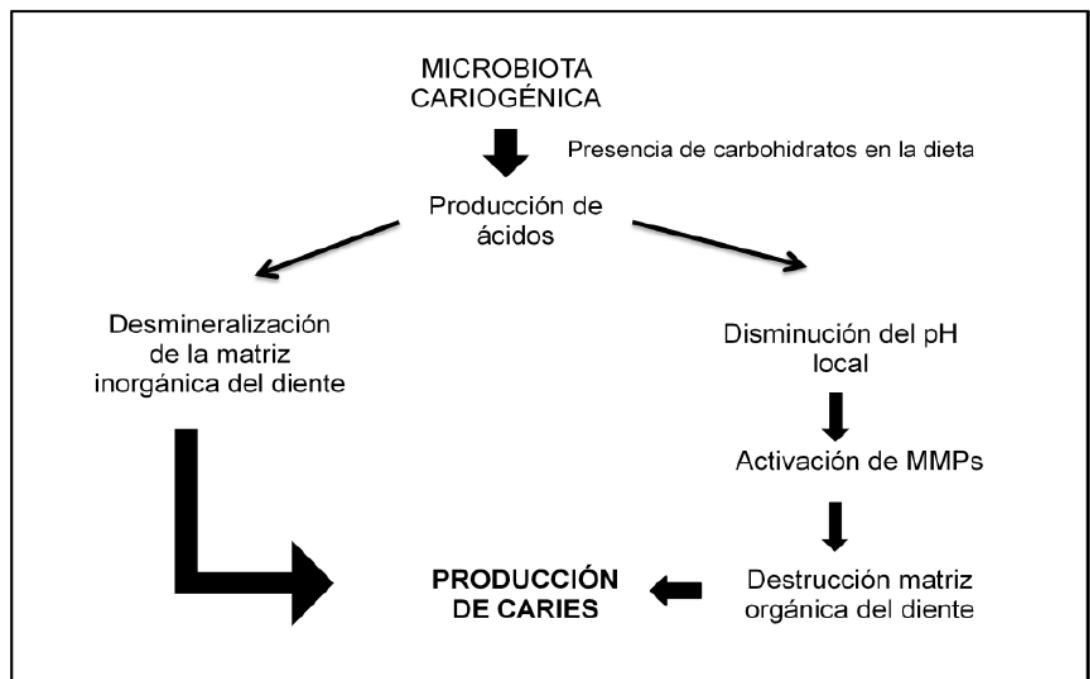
MICROBIOTA CARIOGÉNICA

Presencia de carbohidratos en la dieta

Producción de ácidos

Desmineralización de la matriz inorgánica del diente

Disminución del pH local

Activación de MMPs

Destrucción matriz orgánica del diente

PRODUCCIÓN DE CARIES